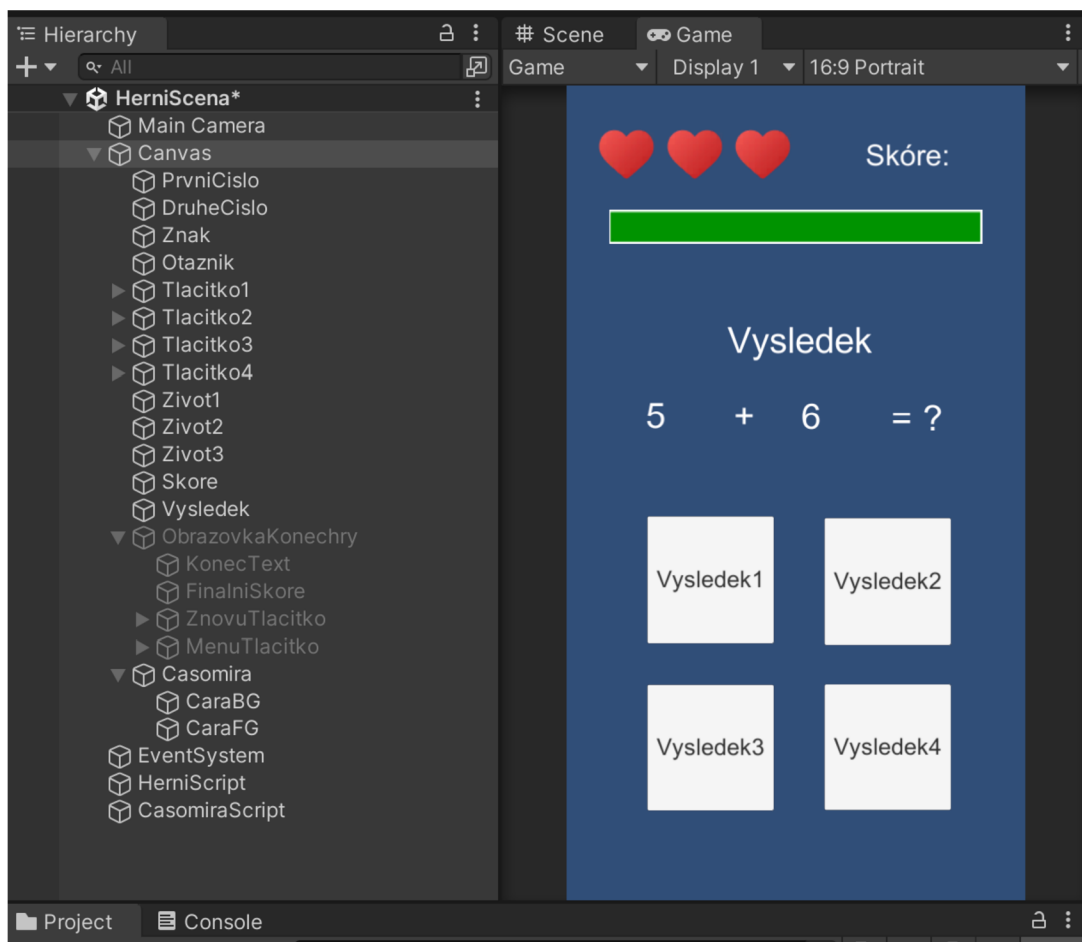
Hierarchy
+
All
HerniScena*
Main Camera
Canvas
PrvniCislo
DruheCislo
Znak
Otaznik
Tlacitko1
Tlacitko2
Tlacitko3
Tlacitko4
Zivot1
Zivot2
Zivot3
Skore
Vysledek
ObrazovkaKonechry
KonecText
FinalniSkore
ZnovuTlacitko
MenuTlacitko
Casomira
CaraBG
CaraFG
EventSystem
HerniScript
CasomiraScript

Scene
Game
Game
Display 1
16:9 Portrait

Skóre:
Vysledek
5 + 6 = ?
Vysledek1
Vysledek2
Vysledek3
Vysledek4

Project
Console